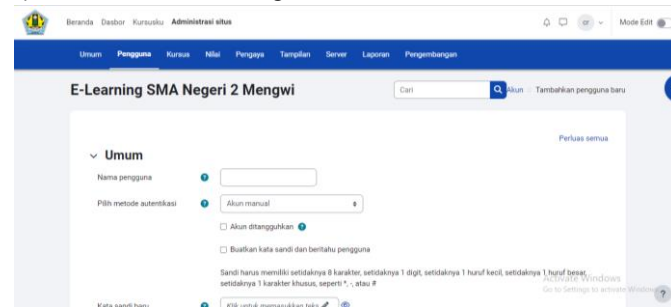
Beranda Dasbor Kursusku Administrasi situs

Mode Edit

Umum Pengguna Kursus Nilai Pengaya Tampilan Server Laporan Pengembangan

E-Learning SMA Negeri 2 Mengwi

Cari

Akun Tambahkan pengguna baru

Perluas semua

Umum

Nama pengguna

Pilih metode autentikasi

Akun manual

Akun ditangguhkan

Buatkan kata sandi dan beritahu pengguna

Sandi harus memiliki setidaknya 8 karakter, setidaknya 1 digit, setidaknya 1 huruf kecil, setidaknya 1 huruf besar, setidaknya 1 karakter khusus, seperti *, -, atau #

Activate Windows
Go to Settings to activate Windows.

Kata sandi baru

Klik untuk memasukkan teks